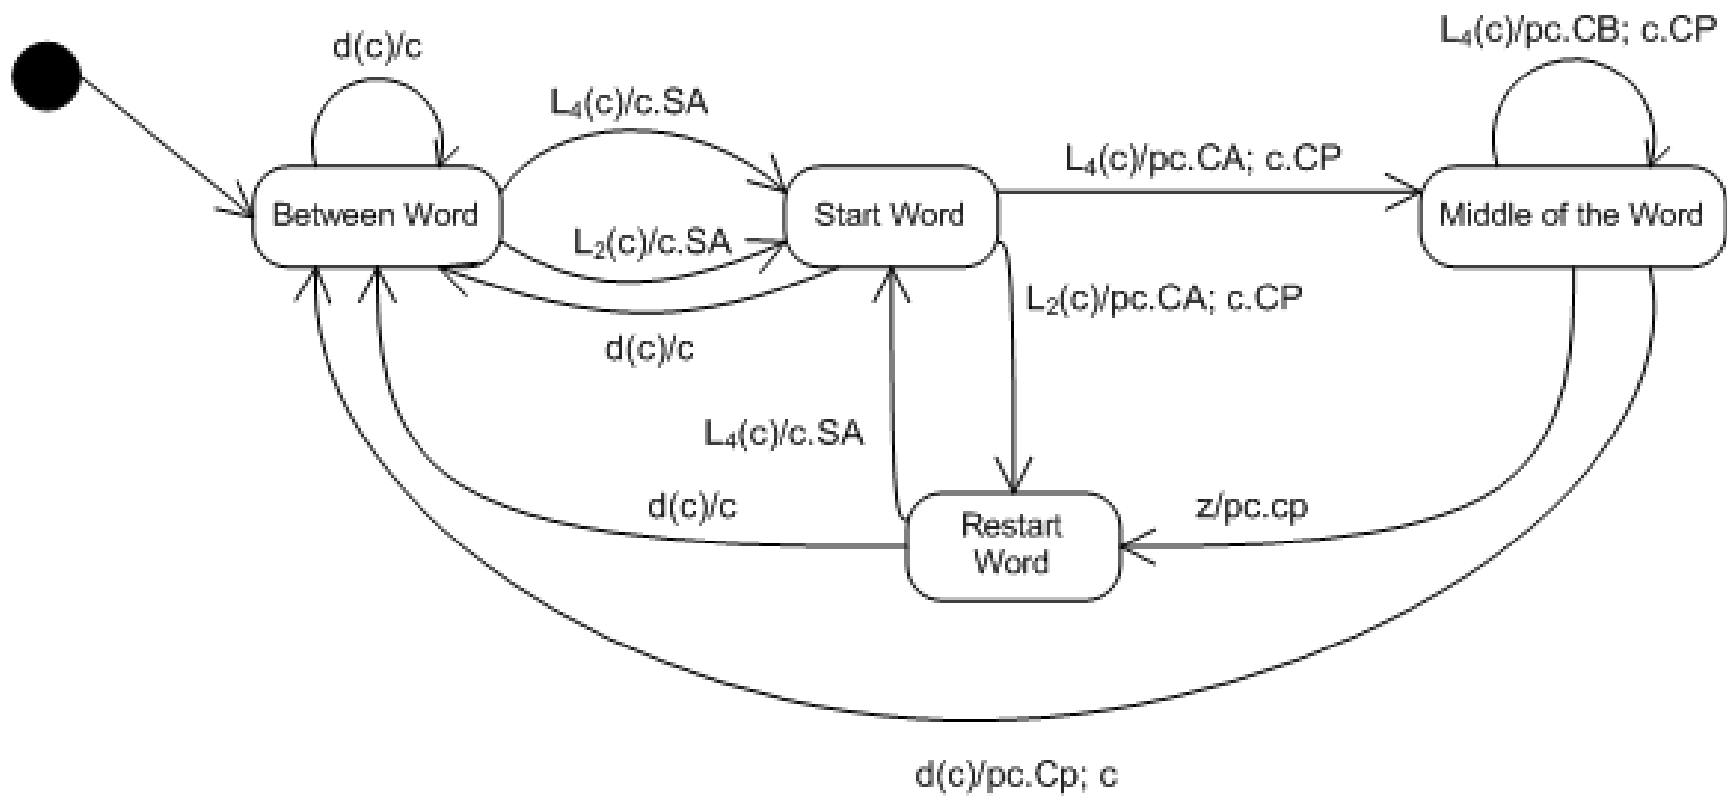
d(c)/c

$L_4$(c)/c.SA

$L_4$(c)/pc.CB; c.CP

Between Word

Start Word

$L_4$(c)/pc.CA; c.CP

Middle of the Word

$L_2$(c)/c.SA

$L_2$(c)/pc.CA; c.CP

d(c)/c

$L_4$(c)/c.SA

d(c)/c

z/pc.cp

Restart Word

d(c)/pc.Cp; c